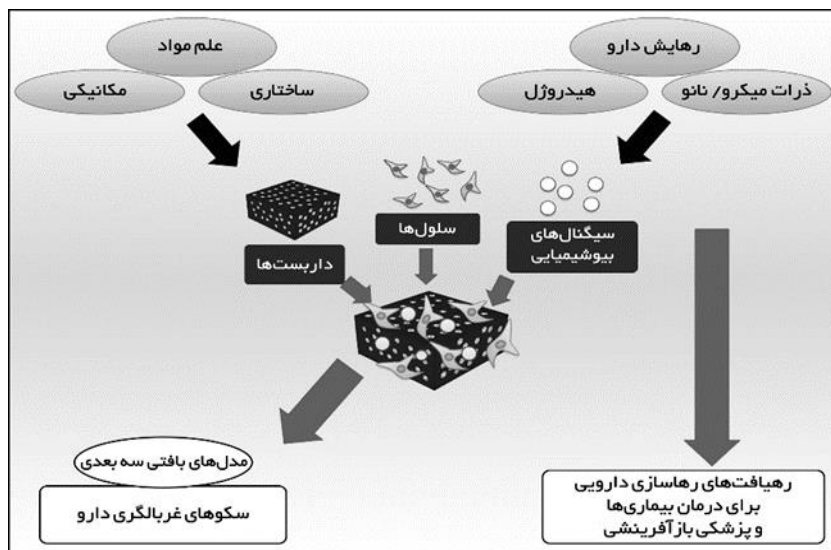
رهایش دارو

ذرات میکرو/ نانو

هیدروژل

علم مواد

ساختاری

مکانیکی

سلول‌ها

داربست‌ها

سیگنال‌های بیوشیمیایی

مدل‌های بافتی سه بعدی

سکوهای غربالگری دارو

رهیافت‌های رهاسازی دارویی برای درمان بیماری‌ها و پزشکی بازآفرینشی